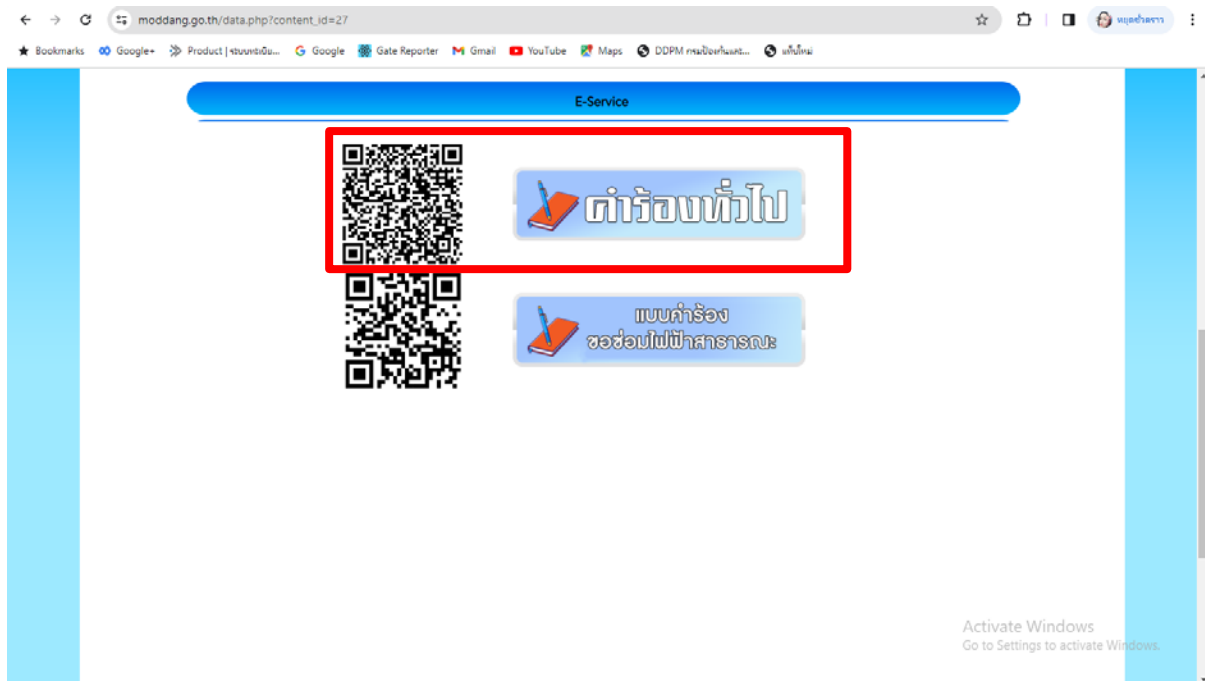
moddang.go.th/data.php?content_id=27

หยุดชั่วคราว

Bookmarks Google+ Product | ระบบ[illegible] Google Gate Reporter Gmail YouTube Maps DDPM กรมป้องกันและ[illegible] แท็บใหม่

E-Service

คำร้องทั่วไป

แบบคำร้อง ขอซ่อมไฟฟ้าสาธารณะ

Activate Windows
Go to Settings to activate Windows.